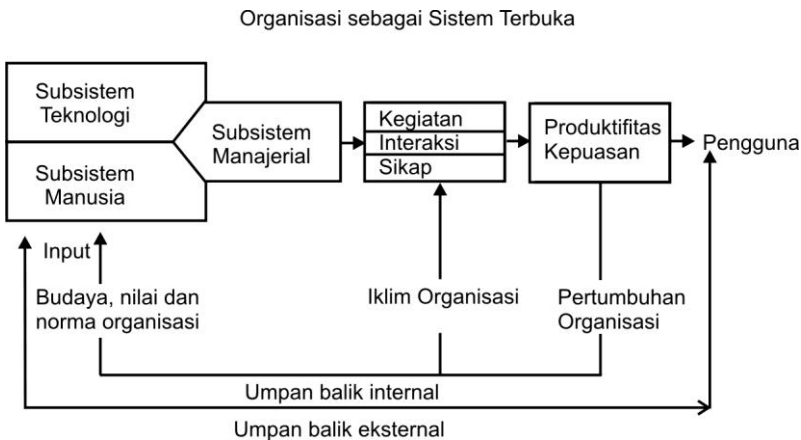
Organisasi sebagai Sistem Terbuka

Subsistem Teknologi

Subsistem Manusia

Subsistem Manajerial

Kegiatan

Interaksi

Sikap

Produktifitas Kepuasan

Pengguna

Input

Budaya, nilai dan norma organisasi

Iklim Organisasi

Pertumbuhan Organisasi

Umpan balik internal

Umpan balik eksternal